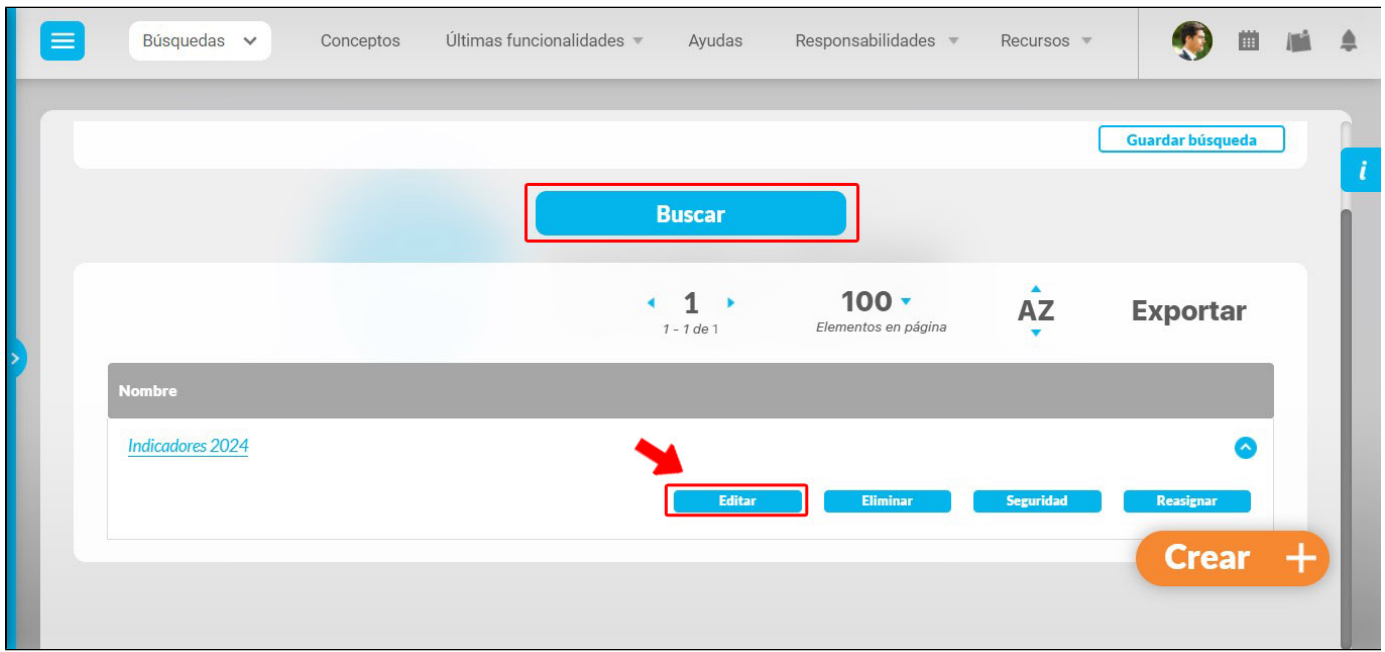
Búsquedas Conceptos Últimas funcionalidades Ayudas Responsabilidades Recursos

Guardar búsqueda

i

Buscar

1
1 - 1 de 1

100
Elementos en página

AZ

Exportar

| Nombre |
|---|
| Indicadores 2024 |

Editar Eliminar Seguridad Reasignar

Crear +